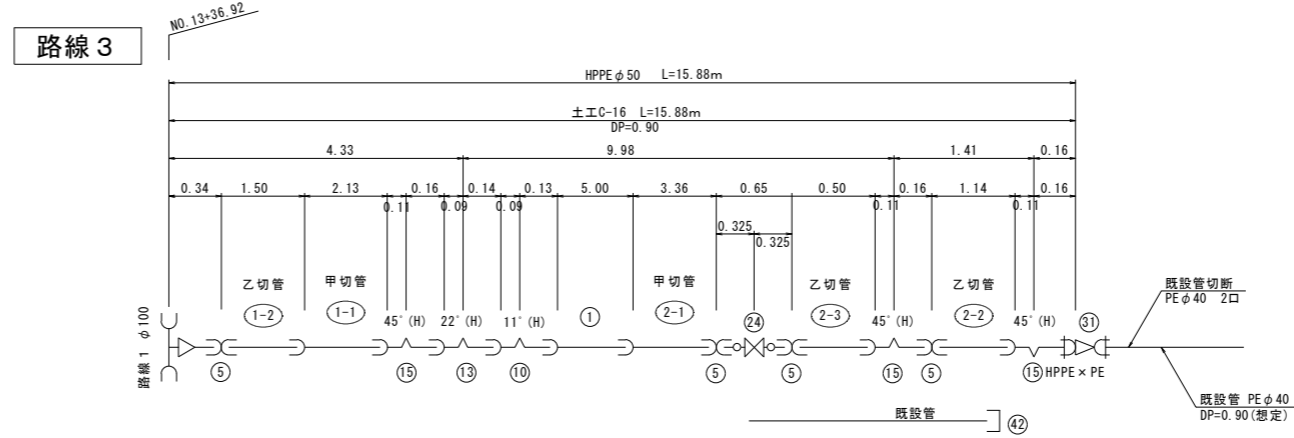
路線３

NO.13+36.92

HPPE φ50 L=15.88m

土工C-16 L=15.88m
DP=0.90

4.33

9.98

1.41

0.16

0.34

1.50

2.13

0.16

0.14

0.13

5.00

3.36

0.65

0.50

0.16

1.14

0.16

0.11

0.09

0.09

0.11

0.11

0.325

0.325

乙切管

甲切管

甲切管

乙切管

乙切管

1-2

1-1

1

2-1

24

2-3

2-2

31

45°(H)

22°(H)

11°(H)

45°(H)

45°(H)

既設管切断
PE φ40 2口

路線１ φ100

5

15

13

10

5

5

15

5

15

HPPE × PE

既設管 PE φ40
DP=0.90(想定)

既設管

42